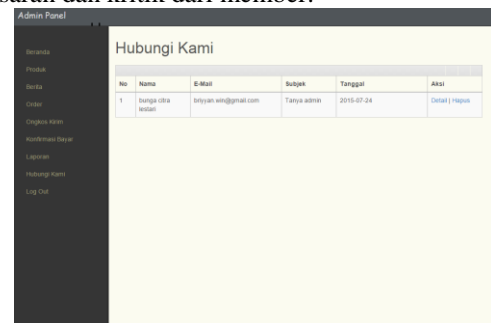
saran dan kritik dari member.

Admin Panel

Beranda
Produk
Berita
Order
Ongkos Kirim
Konfirmasi Bayar
Laporan
Hubungi Kami
Log Out

Hubungi Kami

| No | Nama | E-Mail | Subjek | Tanggal | Aksi |
|---|---|---|---|---|---|
| 1 | bunga citra lestari | briyyan.win@gmail.com | Tanya admin | 2015-07-24 | Detail \| Hapus |